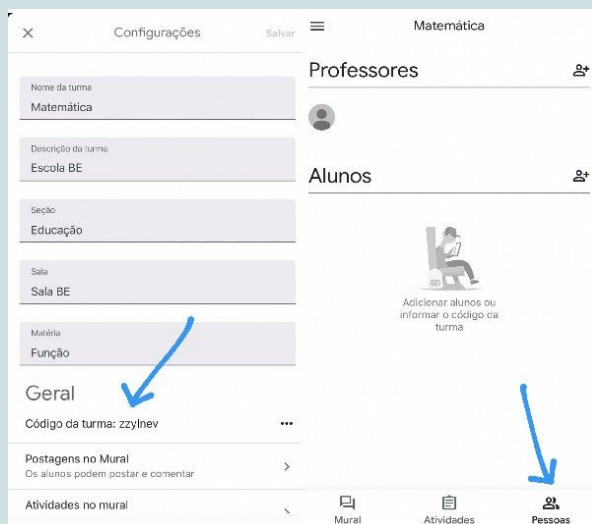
×
Configurações
Salvar

Nome da turma
Matemática

Descrição da turma
Escola BE

Seção
Educação

Sala
Sala BE

Matéria
Função

Geral

Código da turma: zzylnev

Postagens no Mural
Os alunos podem postar e comentar

Atividades no mural

Matemática

Professores

Alunos

Adicionar alunos ou informar o código da turma

Mural
Atividades
Pessoas